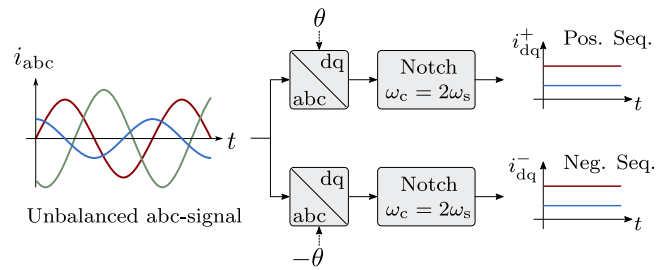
$i_{\mathrm{abc}}$

$t$

Unbalanced abc-signal

$\theta$

dq

abc

Notch

$\omega_c = 2\omega_s$

$i^+_{\mathrm{dq}}$ Pos. Seq.

$t$

dq

abc

$-\theta$

Notch

$\omega_c = 2\omega_s$

$i^-_{\mathrm{dq}}$ Neg. Seq.

$t$